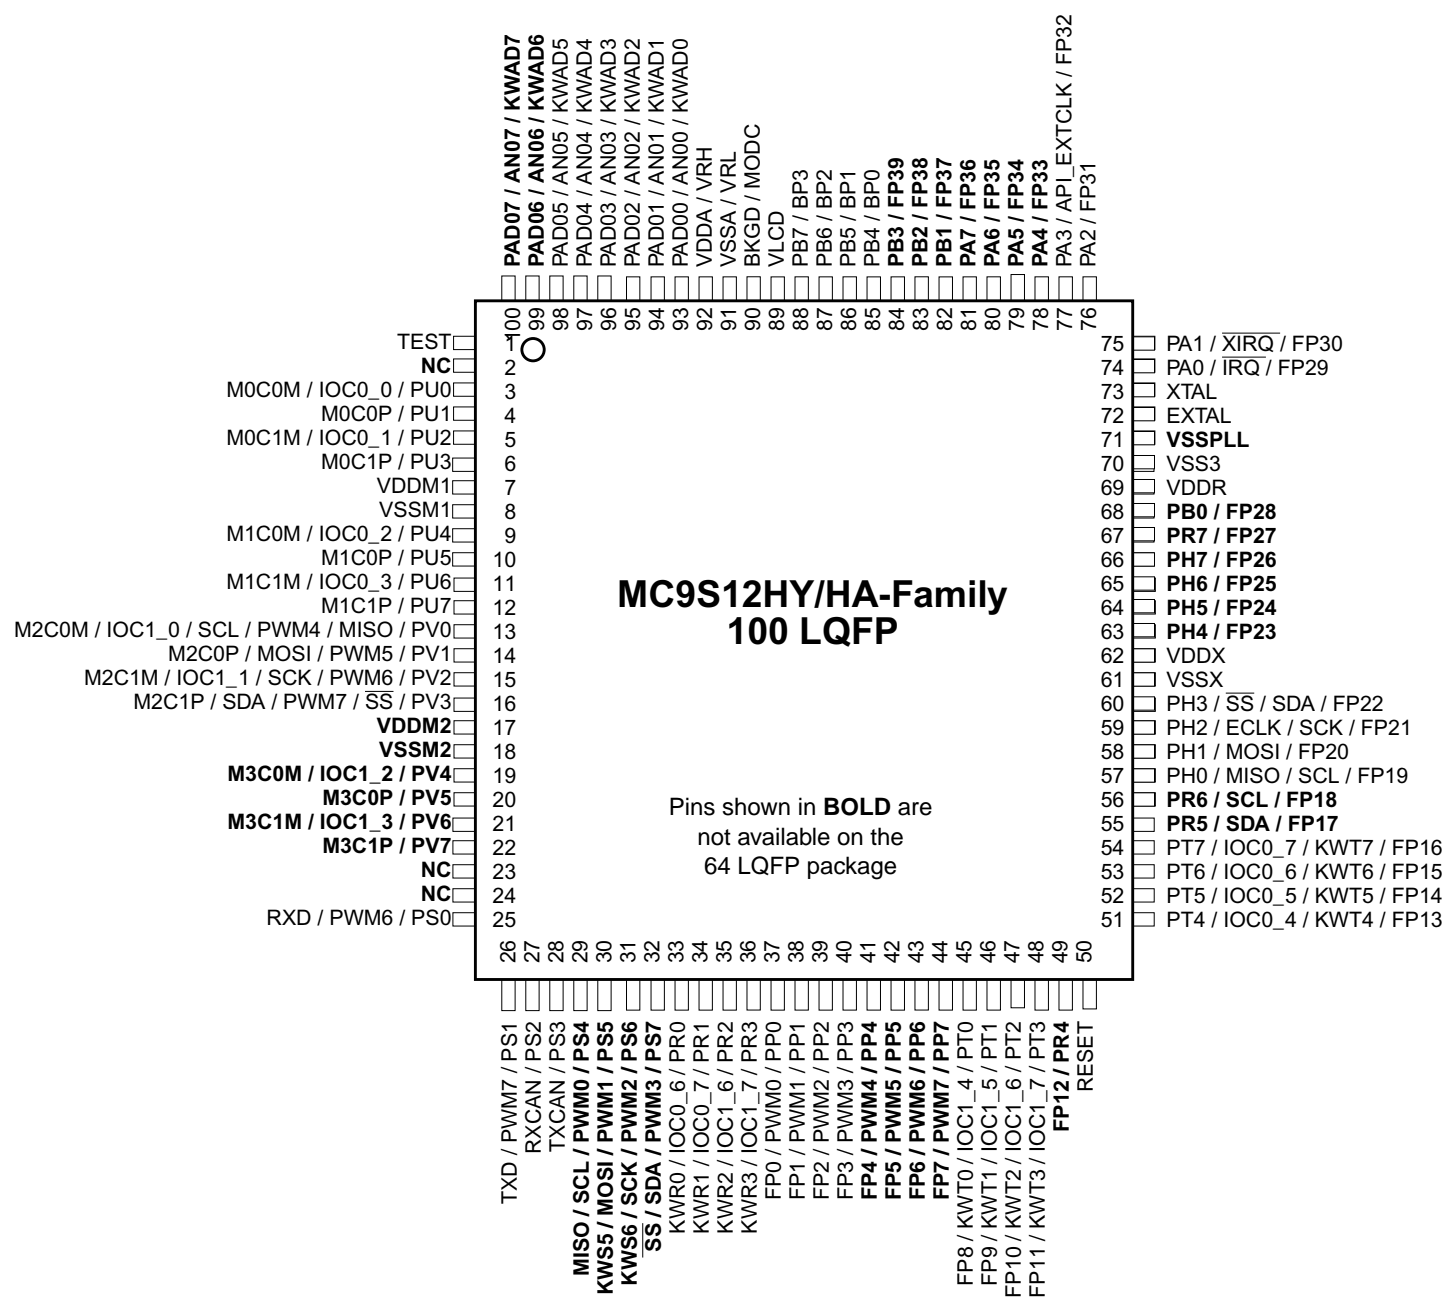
PAD07 / AN07 / KWAD7
PAD06 / AN06 / KWAD6
PAD05 / AN05 / KWAD5
PAD04 / AN04 / KWAD4
PAD03 / AN03 / KWAD3
PAD02 / AN02 / KWAD2
PAD01 / AN01 / KWAD1
PAD00 / AN00 / KWAD0
VDDA / VRH
VSSA / VRL
BKGD / MODC
VLCD
PB7 / BP3
PB6 / BP2
PB5 / BP1
PB4 / BP0
PB3 / FP39
PB2 / FP38
PB1 / FP37
PA7 / FP36
PA6 / FP35
PA5 / FP34
PA4 / FP33
PA3 / API_EXTCLK / FP32
PA2 / FP31

100 99 98 97 96 95 94 93 92 91 90 89 88 87 86 85 84 83 82 81 80 79 78 77 76

TEST 1
NC 2
M0C0M / IOC0_0 / PU0 3
M0C0P / PU1 4
M0C1M / IOC0_1 / PU2 5
M0C1P / PU3 6
VDDM1 7
VSSM1 8
M1C0M / IOC0_2 / PU4 9
M1C0P / PU5 10
M1C1M / IOC0_3 / PU6 11
M1C1P / PU7 12
M2C0M / IOC1_0 / SCL / PWM4 / MISO / PV0 13
M2C0P / MOSI / PWM5 / PV1 14
M2C1M / IOC1_1 / SCK / PWM6 / PV2 15
M2C1P / SDA / PWM7 / $\overline{SS}$ / PV3 16
VDDM2 17
VSSM2 18
M3C0M / IOC1_2 / PV4 19
M3C0P / PV5 20
M3C1M / IOC1_3 / PV6 21
M3C1P / PV7 22
NC 23
NC 24
RXD / PWM6 / PS0 25

MC9S12HY/HA-Family
100 LQFP

Pins shown in BOLD are not available on the 64 LQFP package

75 PA1 / $\overline{XIRQ}$ / FP30
74 PA0 / $\overline{IRQ}$ / FP29
73 XTAL
72 EXTAL
71 VSSPLL
70 VSS3
69 VDDR
68 PB0 / FP28
67 PR7 / FP27
66 PH7 / FP26
65 PH6 / FP25
64 PH5 / FP24
63 PH4 / FP23
62 VDDX
61 VSSX
60 PH3 / $\overline{SS}$ / SDA / FP22
59 PH2 / ECLK / SCK / FP21
58 PH1 / MOSI / FP20
57 PH0 / MISO / SCL / FP19
56 PR6 / SCL / FP18
55 PR5 / SDA / FP17
54 PT7 / IOC0_7 / KWT7 / FP16
53 PT6 / IOC0_6 / KWT6 / FP15
52 PT5 / IOC0_5 / KWT5 / FP14
51 PT4 / IOC0_4 / KWT4 / FP13

26 27 28 29 30 31 32 33 34 35 36 37 38 39 40 41 42 43 44 45 46 47 48 49 50

TXD / PWM7 / PS1
RXCAN / PS2
TXCAN / PS3
MISO / SCL / PWM0 / PS4
KWS5 / MOSI / PWM1 / PS5
KWS6 / SCK / PWM2 / PS6
$\overline{SS}$ / SDA / PWM3 / PS7
KWR0 / IOC0_6 / PR0
KWR1 / IOC0_7 / PR1
KWR2 / IOC1_6 / PR2
KWR3 / IOC1_7 / PR3
FP0 / PWM0 / PP0
FP1 / PWM1 / PP1
FP2 / PWM2 / PP2
FP3 / PWM3 / PP3
FP4 / PWM4 / PP4
FP5 / PWM5 / PP5
FP6 / PWM6 / PP6
FP7 / PWM7 / PP7
FP8 / KWT0 / IOC1_4 / PT0
FP9 / KWT1 / IOC1_5 / PT1
FP10 / KWT2 / IOC1_6 / PT2
FP11 / KWT3 / IOC1_7 / PT3
FP12 / PR4
RESET